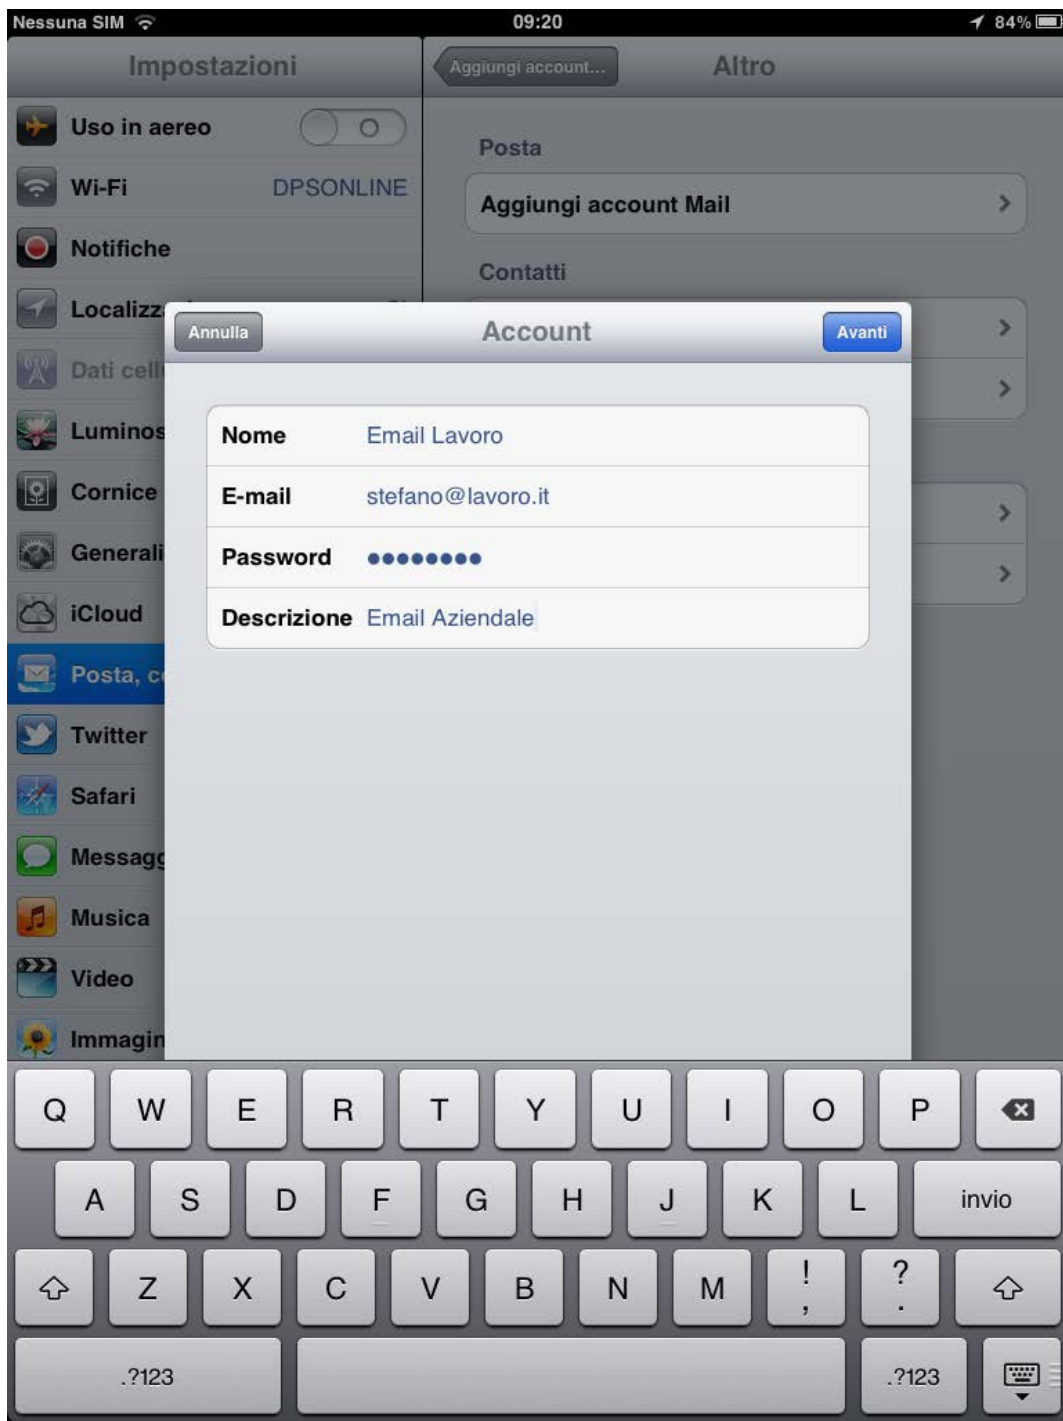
Nessuna SIM 09:20 84%

Impostazioni

Uso in aereo O

Wi-Fi DPSONLINE

Notifiche

Localizz

Dati cell

Luminos

Cornice

Generali

iCloud

Posta, c

Twitter

Safari

Messagg

Musica

Video

Immagin

Aggiungi account... Altro

Posta

Aggiungi account Mail

Contatti

Annulla Account Avanti

| Nome | Email Lavoro |
|---|---|
| E-mail | stefano@lavoro.it |
| Password | ●●●●●●●● |
| Descrizione | Email Aziendale |

Q W E R T Y U I O P

A S D F G H J K L invio

Z X C V B N M ! , ? .

.?123 .?123